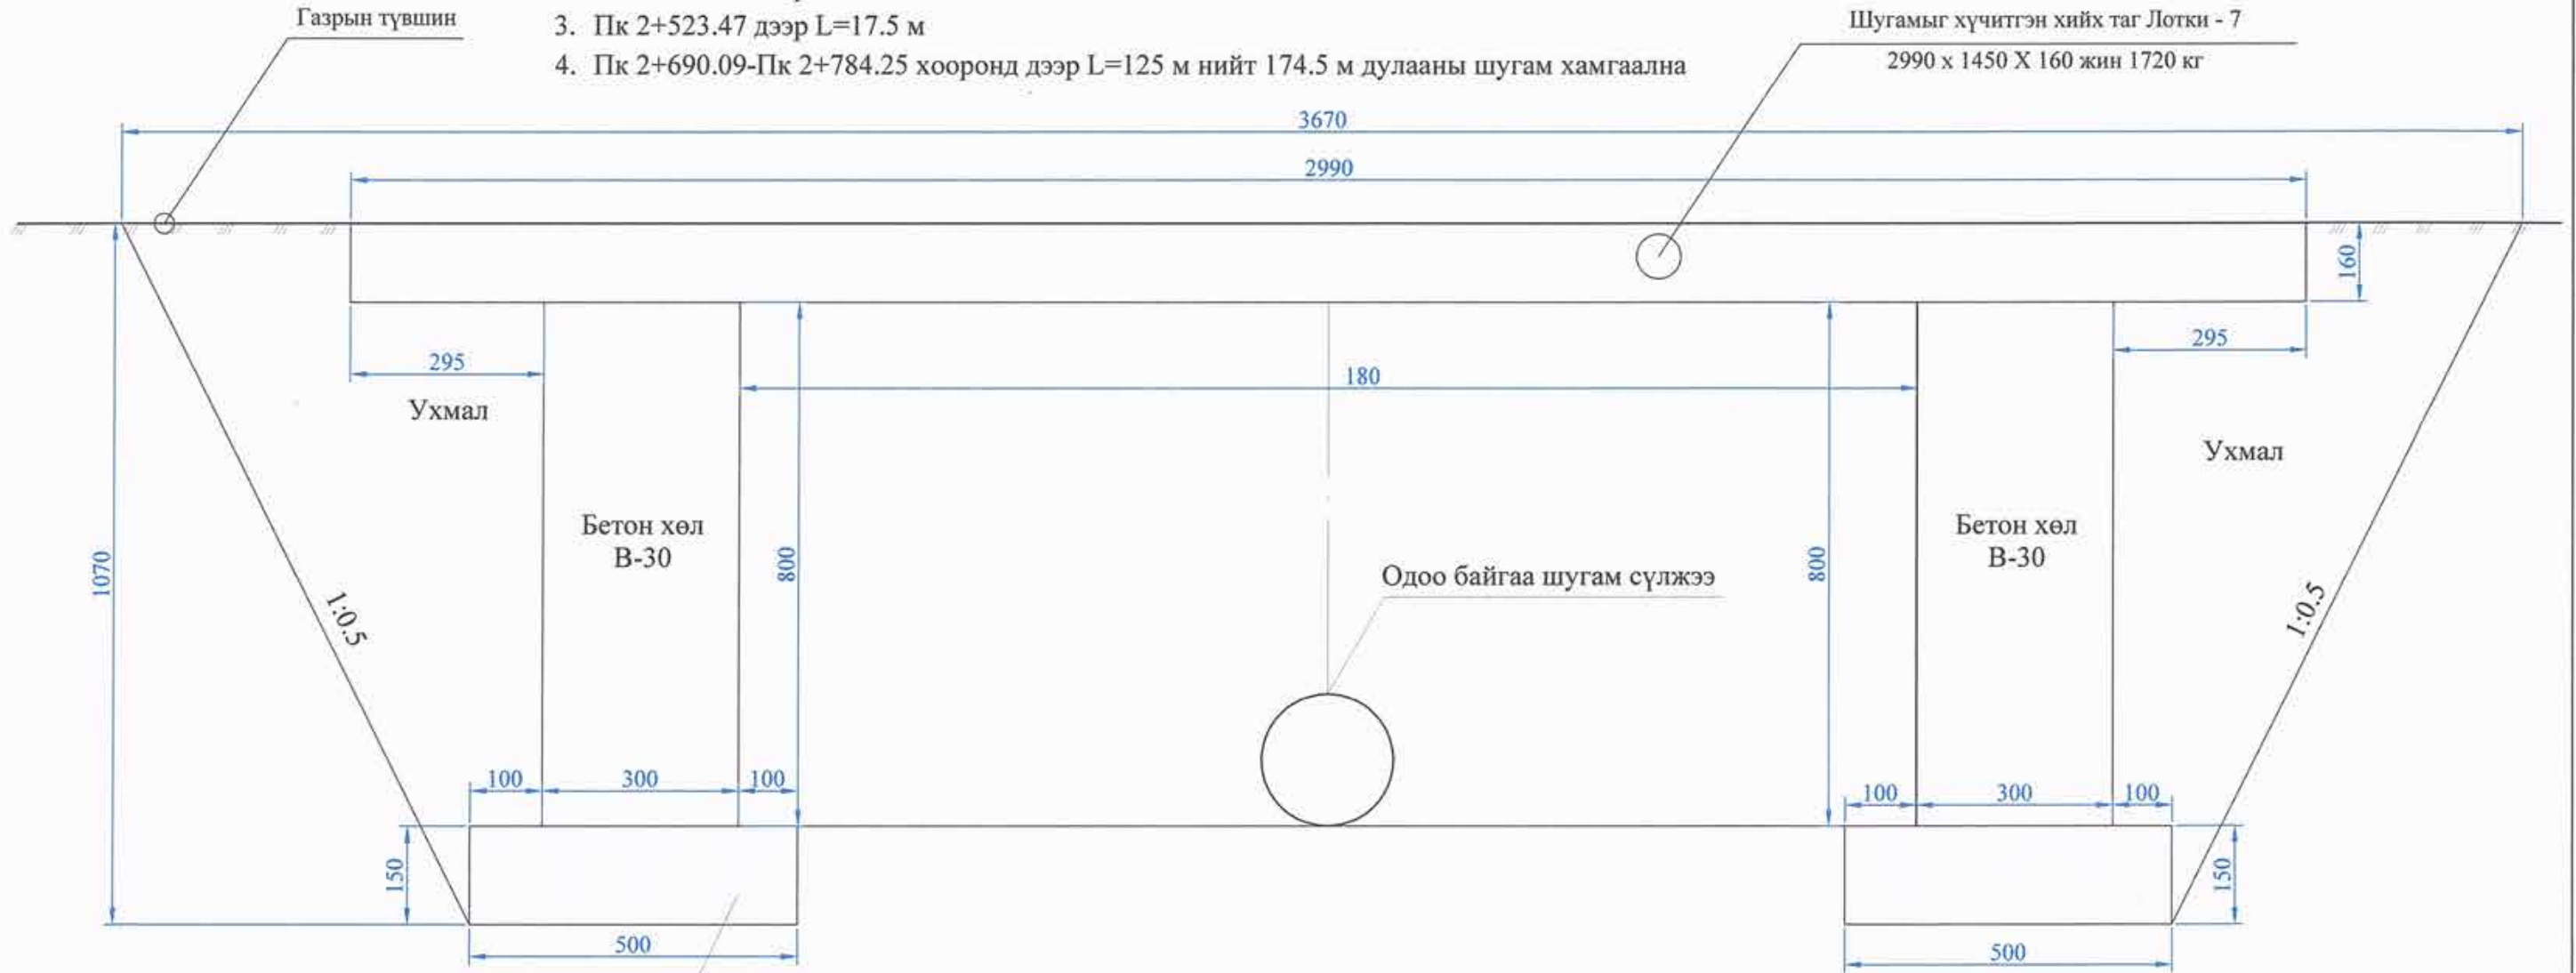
Газрын түвшин

3. Пк 2+523.47 дээр L=17.5 м
4. Пк 2+690.09-Пк 2+784.25 хооронд дээр L=125 м нийт 174.5 м дулааны шугам хамгаална

Шугамыг хүчитгэн хийх таг Лотки - 7
2990 x 1450 X 160 жин 1720 кг

3670
2990
160
295
295
180
Ухмал
Ухмал
Бетон хөл
B-30
Бетон хөл
B-30
800
800
1070
1:0.5
1:0.5
Одоо байгаа шугам сүлжээ
100
300
100
100
300
100
150
150
500
500